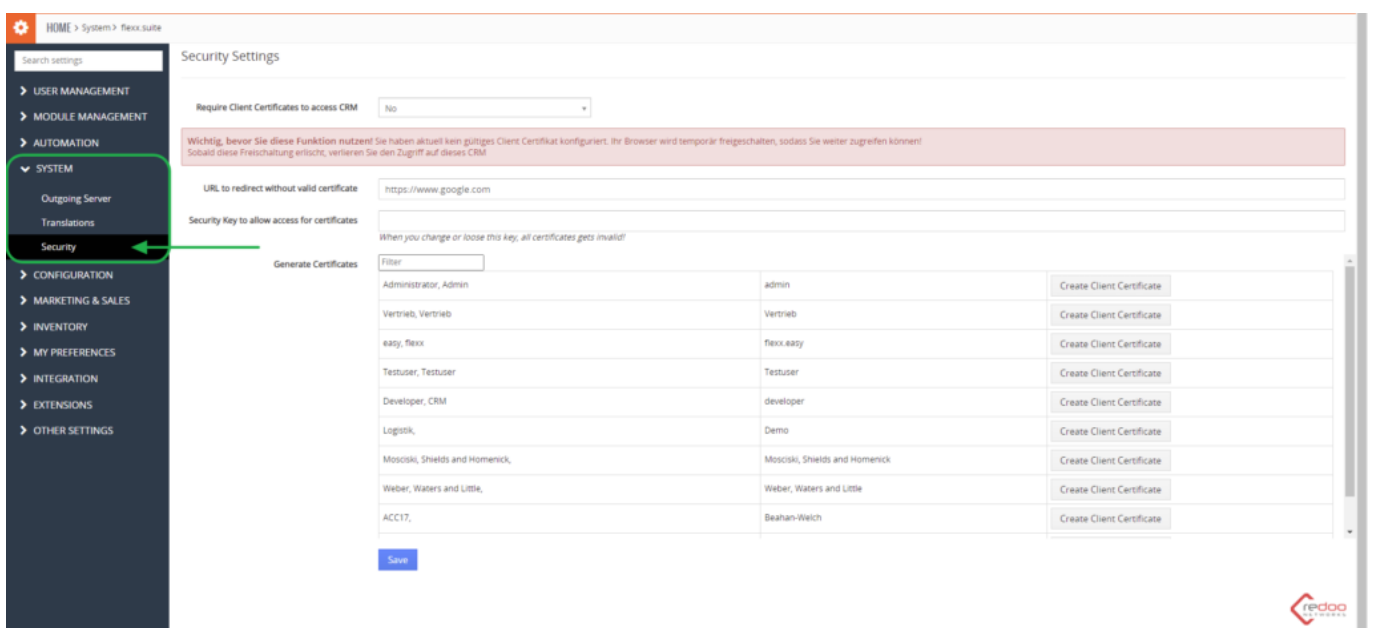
HOME > System > flexx.suite

Search settings

USER MANAGEMENT
MODULE MANAGEMENT
AUTOMATION
SYSTEM
Outgoing Server
Translations
Security
CONFIGURATION
MARKETING & SALES
INVENTORY
MY PREFERENCES
INTEGRATION
EXTENSIONS
OTHER SETTINGS

Security Settings

Require Client Certificates to access CRM
No

Wichtig, bevor Sie diese Funktion nutzen! Sie haben aktuell kein gültiges Client Certifikat konfiguriert. Ihr Browser wird temporär freigeschalten, sodass Sie weiter zugreifen können!
Sobald diese Freischaltung erlischt, verlieren Sie den Zugriff auf dieses CRM

URL to redirect without valid certificate
https://www.google.com

Security Key to allow access for certificates
When you change or loose this key, all certificates gets invalid!

Generate Certificates
Filter

| | | |
|---|---|---|
| Administrator, Admin | admin | Create Client Certificate |
| Vertrieb, Vertrieb | Vertrieb | Create Client Certificate |
| easy, flexx | flexx.easy | Create Client Certificate |
| Testuser, Testuser | Testuser | Create Client Certificate |
| Developer, CRM | developer | Create Client Certificate |
| Logistik, | Demo | Create Client Certificate |
| Mosciski, Shields and Homenick, | Mosciski, Shields and Homenick | Create Client Certificate |
| Weber, Waters and Little, | Weber, Waters and Little | Create Client Certificate |
| ACC17, | Beahan-Welch | Create Client Certificate |

Save

redoo NETWORKS